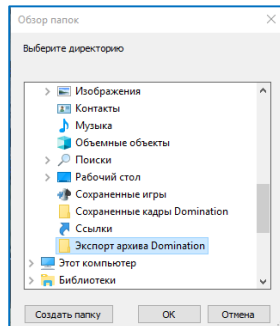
Обзор папок

Выберите директорию

Изображения
Контакты
Музыка
Объемные объекты
Поиски
Рабочий стол
Сохраненные игры
Сохраненные кадры Domination
Ссылки
Экспорт архива Domination
Этот компьютер
Библиотеки

Создать папку
OK
Отмена